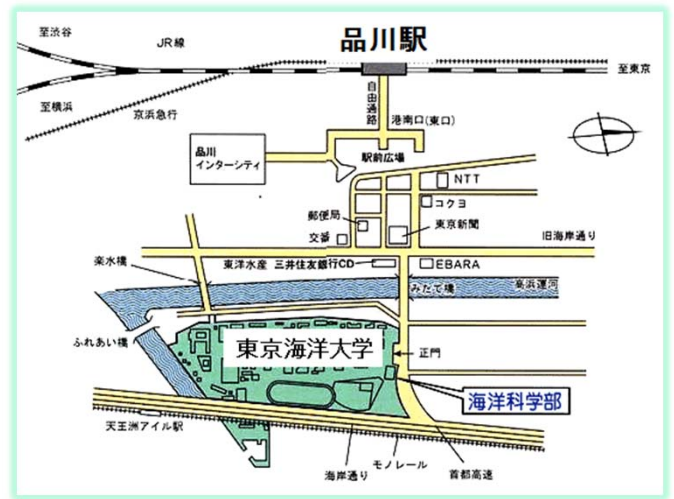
品川駅

至渋谷

JR線

至東京

至横浜

京浜急行

自由通路

港南口(東口)

品川インターシティ

駅前広場

NTT

コクヨ

郵便局

東京新聞

交番

旧海岸通り

楽水橋

東洋水産

三井住友銀行CD

EBARA

みなて橋

高浜運河

ふれあい橋

東京海洋大学

正門

海洋科学部

天王洲アイル駅

海岸通り

モノレール

首都高速